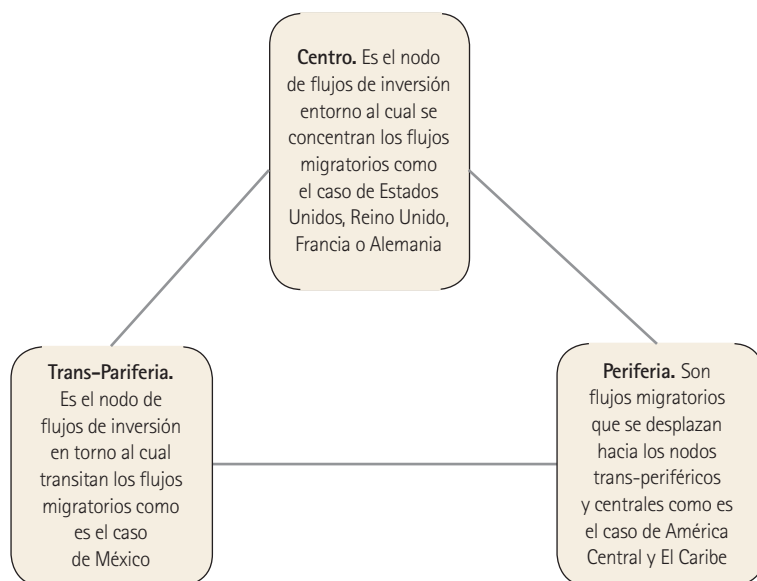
**Centro.** Es el nodo de flujos de inversión entorno al cual se concentran los flujos migratorios como el caso de Estados Unidos, Reino Unido, Francia o Alemania

**Trans-Pariferia.** Es el nodo de flujos de inversión en torno al cual transitan los flujos migratorios como es el caso de México

**Periferia.** Son flujos migratorios que se desplazan hacia los nodos trans-periféricos y centrales como es el caso de América Central y El Caribe